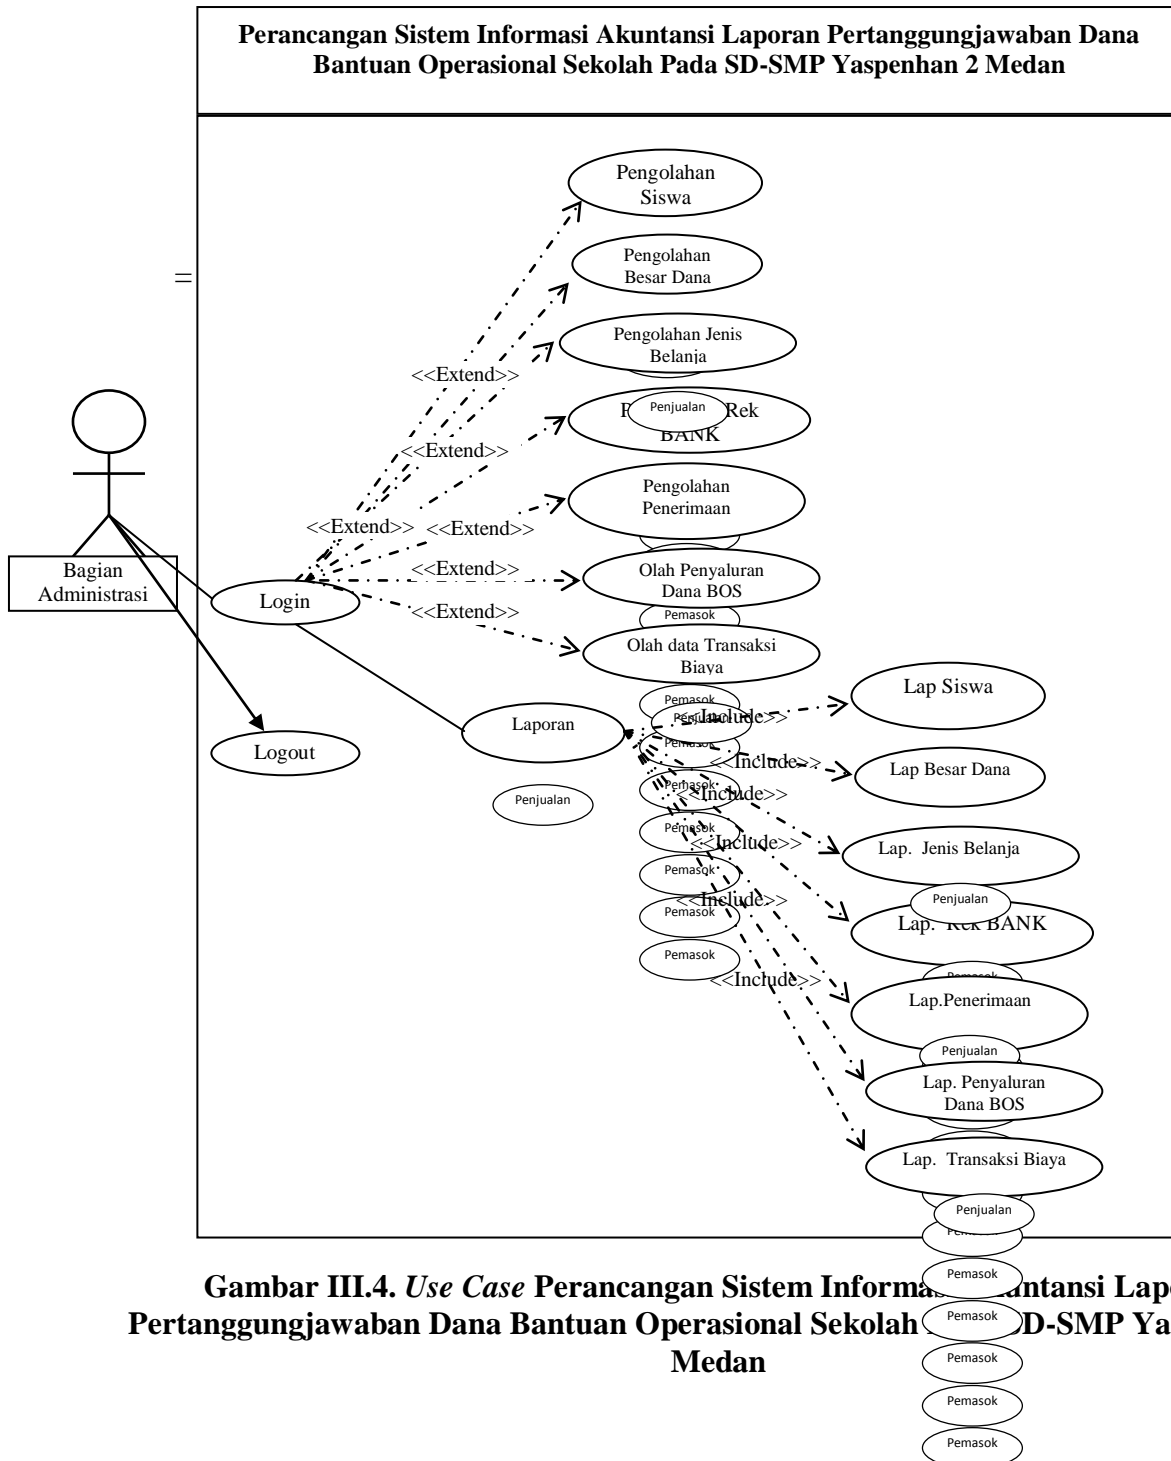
Perancangan Sistem Informasi Akuntansi Laporan Pertanggungjawaban Dana Bantuan Operasional Sekolah Pada SD-SMP Yaspenhan 2 Medan

=

Pengolahan Siswa

Pengolahan Besar Dana

Pengolahan Jenis Belanja

<<Extend>>

P Penjualan Rek BANK

<<Extend>>

Pengolahan Penerimaan

<<Extend>>

<<Extend>>

Bagian Administrasi

<<Extend>>

Olah Penyaluran Dana BOS

Login

<<Extend>>

Pemasok

Olah data Transaksi Biaya

Pemasok

Lap Siswa

Laporan

Penjualan <<Include>>

Pemasok

<<Include>>

Lap Besar Dana

Logout

Pemasok

Penjualan

<<Include>>

Pemasok

<<Include>>

Lap. Jenis Belanja

Pemasok

<<Include>>

Penjualan

Pemasok

Lap. Rek BANK

Pemasok

Pemasok

<<Include>>

Lap.Penerimaan

Penjualan

Lap. Penyaluran Dana BOS

Lap. Transaksi Biaya

Penjualan

Gambar III.4. Use Case Perancangan Sistem Informas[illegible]ntansi Lap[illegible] Pertanggungjawaban Dana Bantuan Operasional Sekolah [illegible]D-SMP Ya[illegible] Medan

Pemasok

Pemasok

Pemasok

Pemasok

Pemasok